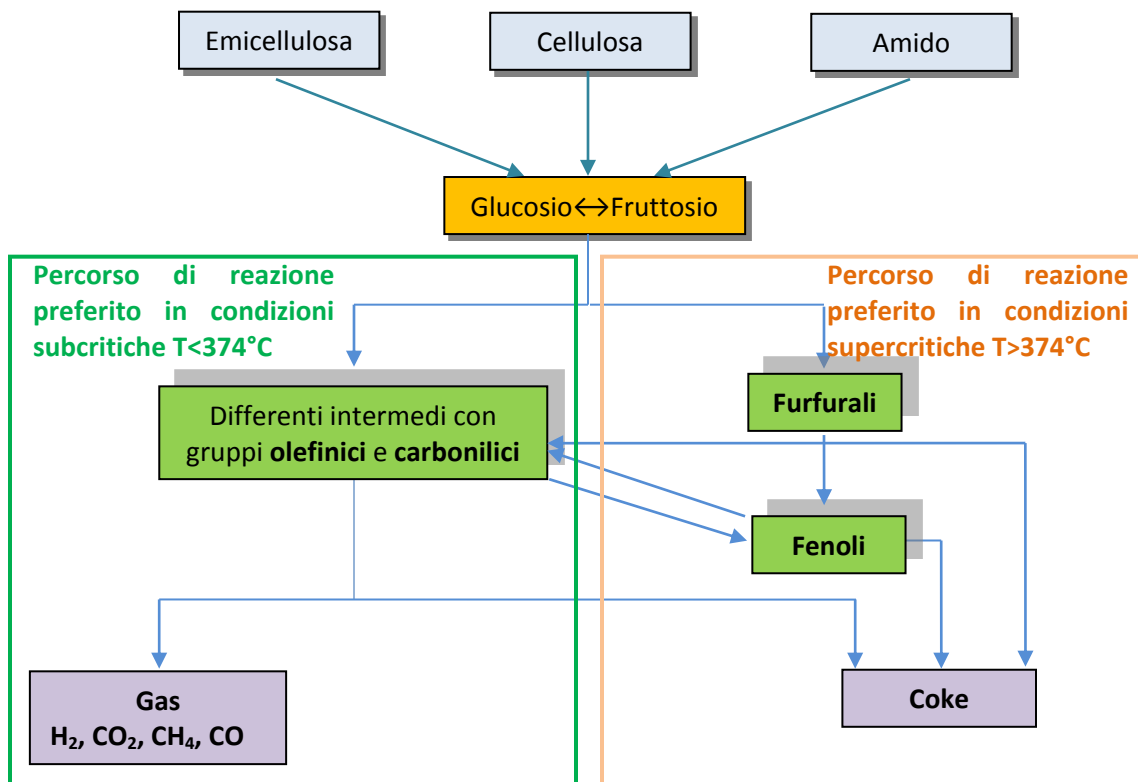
Emicellulosa

Cellulosa

Amido

Glucosio↔Fruttosio

Percorso di reazione preferito in condizioni subcritiche T<374°C

Percorso di reazione preferito in condizioni supercritiche T>374°C

Differenti intermedi con gruppi **olefinici** e **carbonilici**

Furfurali

Fenoli

Gas
$H_2$, $CO_2$, $CH_4$, CO

Coke